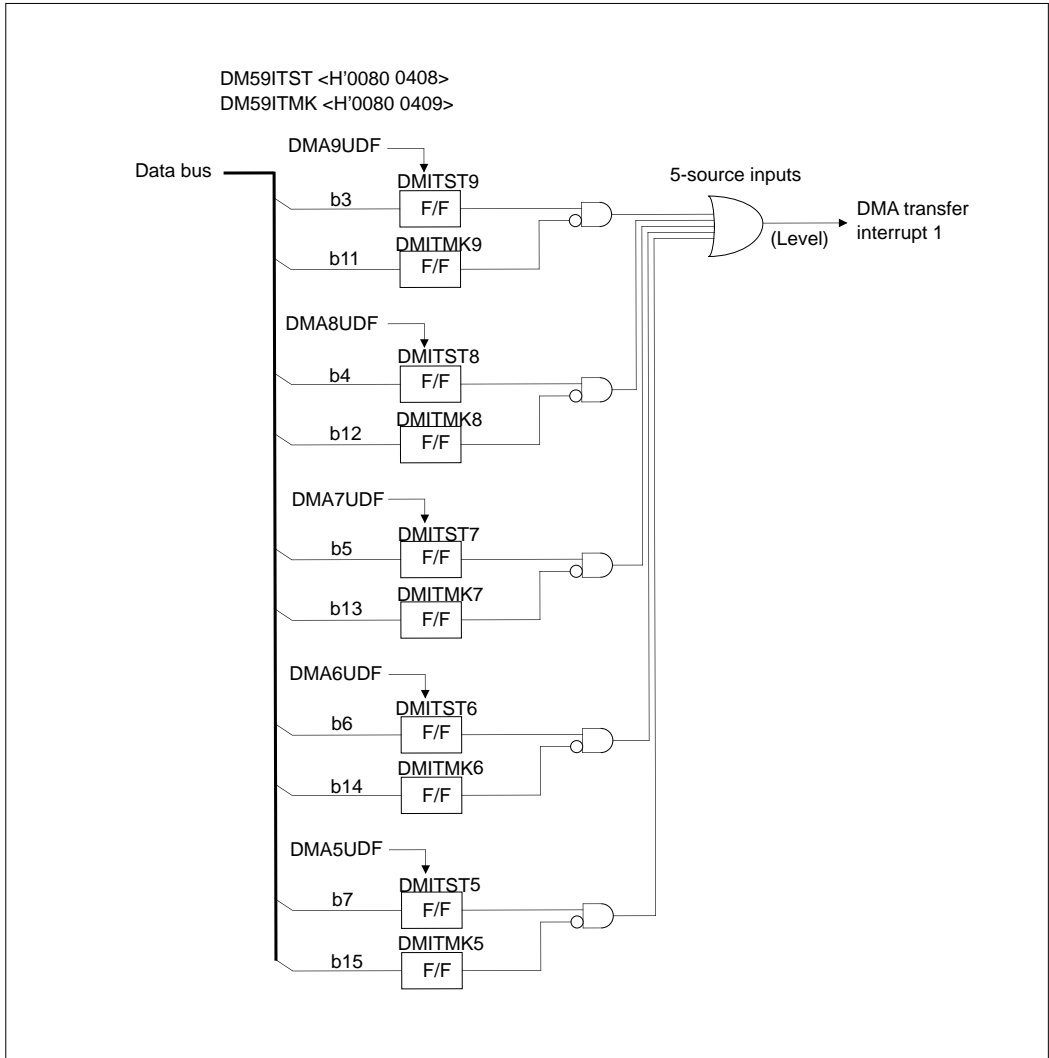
DM59ITST <H'0080 0408>
DM59ITMK <H'0080 0409>

DMA9UDF
Data bus
DMITST9
F/F
b3
DMITMK9
b11
F/F
5-source inputs
DMA transfer interrupt 1
(Level)

DMA8UDF
DMITST8
b4
F/F
DMITMK8
b12
F/F

DMA7UDF
DMITST7
b5
F/F
DMITMK7
b13
F/F

DMA6UDF
DMITST6
b6
F/F
DMITMK6
b14
F/F

DMA5UDF
DMITST5
b7
F/F
DMITMK5
b15
F/F